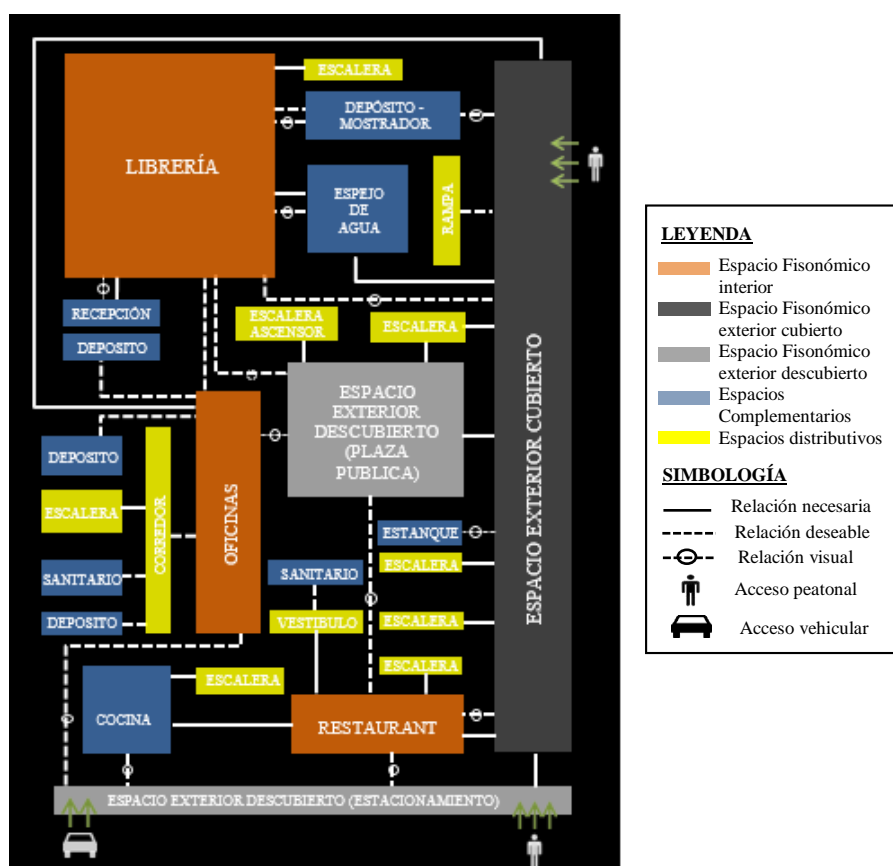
ESCALERA

DEPÓSITO - MOSTRADOR

LIBRERÍA

ESPEJO DE AGUA

RAMPA

RECEPCIÓN

DEPOSITO

ESCALERA ASCENSOR

ESCALERA

ESPACIO EXTERIOR DESCUBIERTO (PLAZA PUBLICA)

ESPACIO EXTERIOR CUBIERTO

DEPOSITO

ESCALERA

CORREDOR

OFICINAS

SANITARIO

DEPOSITO

SANITARIO

VESTIBULO

ESTANQUE

ESCALERA

ESCALERA

ESCALERA

COCINA

ESCALERA

RESTAURANT

ESPACIO EXTERIOR DESCUBIERTO (ESTACIONAMIENTO)

LEYENDA

Espacio Fisonómico interior

Espacio Fisonómico exterior cubierto

Espacio Fisonómico exterior descubierto

Espacios Complementarios

Espacios distributivos

SIMBOLOGÍA

Relación necesaria

Relación deseable

Relación visual

Acceso peatonal

Acceso vehicular